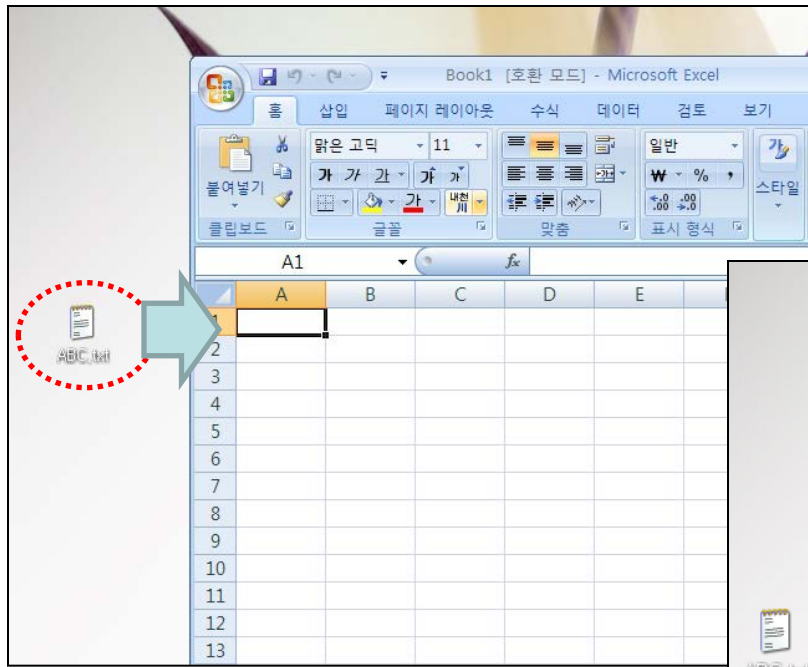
ABC.txt

Book1 [호환 모드] - Microsoft Excel

홈 삽입 페이지 레이아웃 수식 데이터 검토 보기

붙여넣기
클립보드

맑은 고딕 11
가 가 가 가 가
내천
글꼴

맞춤

일반
₩ % ,
$^{+.0}_{.00}$ $^{.00}_{+.0}$
표시 형식

스타일

A1
$f_x$

| | A | B | C | D | E |
|---|---|---|---|---|---|
| 1 | | | | | |
| 2 | | | | | |
| 3 | | | | | |
| 4 | | | | | |
| 5 | | | | | |
| 6 | | | | | |
| 7 | | | | | |
| 8 | | | | | |
| 9 | | | | | |
| 10 | | | | | |
| 11 | | | | | |
| 12 | | | | | |
| 13 | | | | | |